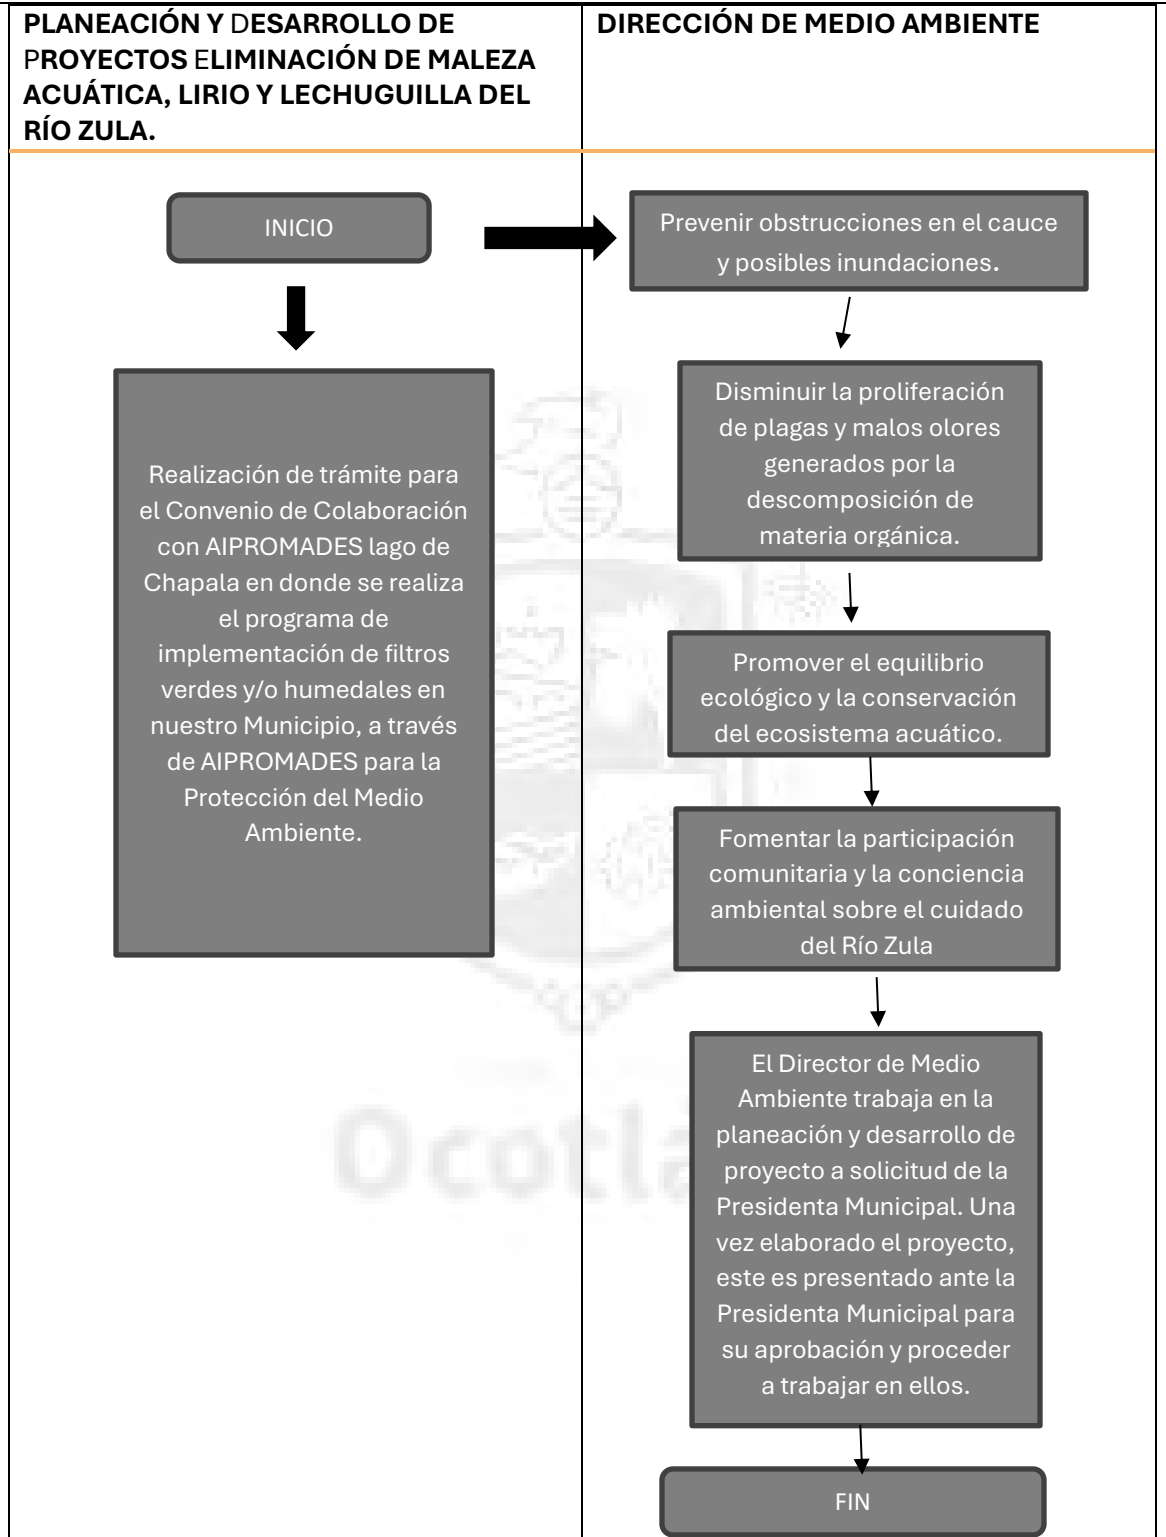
PLANEACIÓN Y DESARROLLO DE PROYECTOS ELIMINACIÓN DE MALEZA ACUÁTICA, LIRIO Y LECHUGUILLA DEL RÍO ZULA.

DIRECCIÓN DE MEDIO AMBIENTE

INICIO

Realización de trámite para el Convenio de Colaboración con AIPROMADES lago de Chapala en donde se realiza el programa de implementación de filtros verdes y/o humedales en nuestro Municipio, a través de AIPROMADES para la Protección del Medio Ambiente.

Prevenir obstrucciones en el cauce y posibles inundaciones.

Disminuir la proliferación de plagas y malos olores generados por la descomposición de materia orgánica.

Promover el equilibrio ecológico y la conservación del ecosistema acuático.

Fomentar la participación comunitaria y la conciencia ambiental sobre el cuidado del Río Zula

El Director de Medio Ambiente trabaja en la planeación y desarrollo de proyecto a solicitud de la Presidenta Municipal. Una vez elaborado el proyecto, este es presentado ante la Presidenta Municipal para su aprobación y proceder a trabajar en ellos.

FIN

Ocotlá